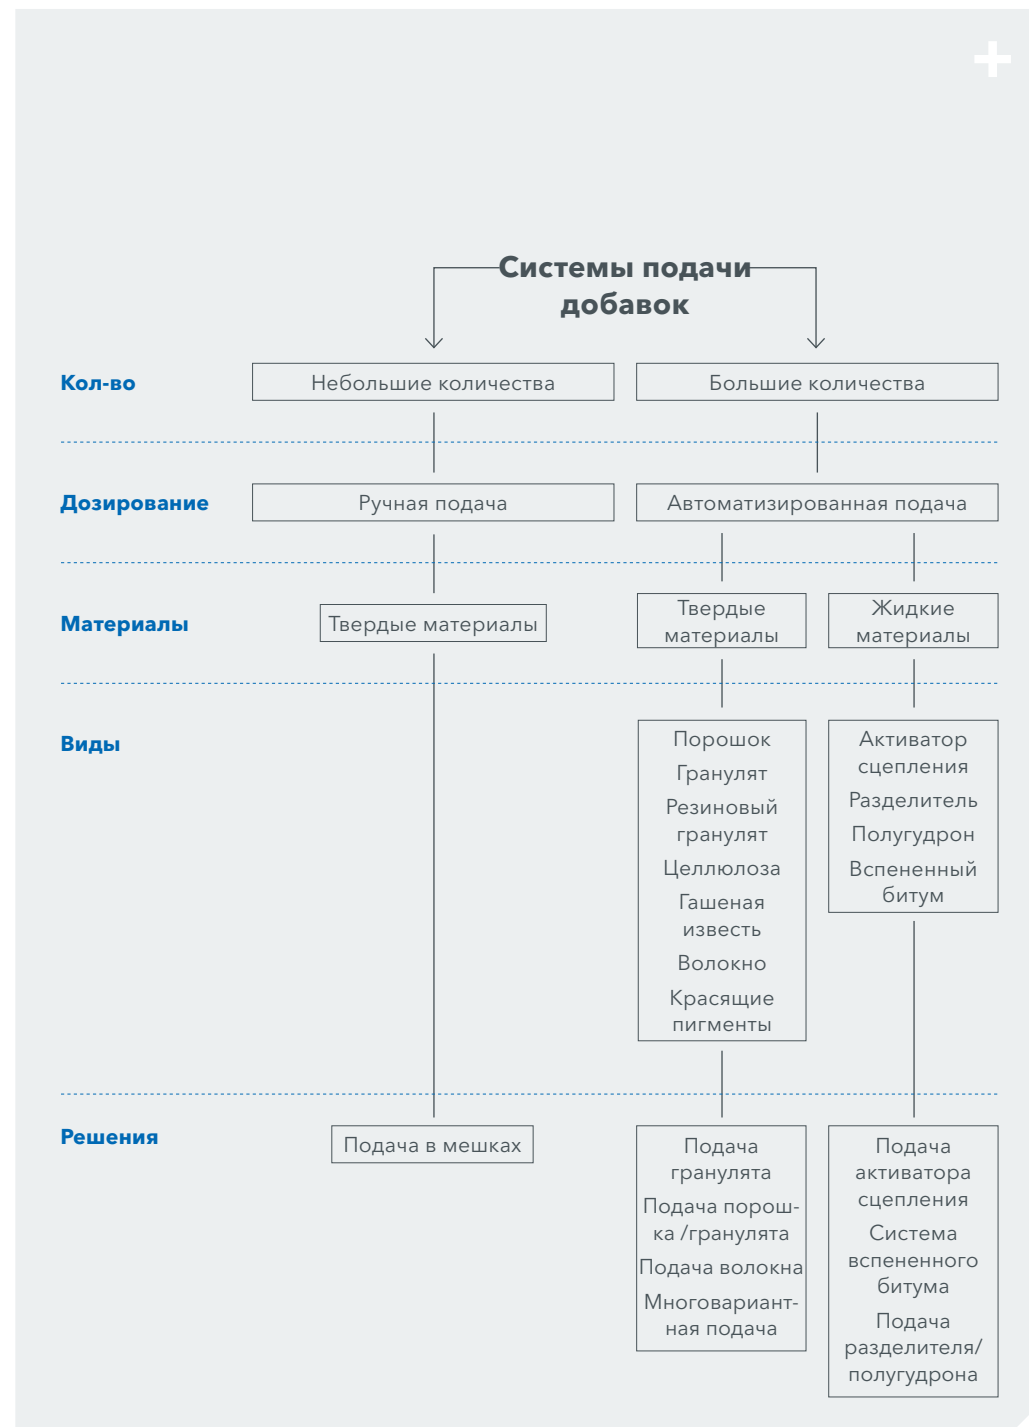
Системы подачи добавок

Кол-во

Небольшие количества

Большие количества

Дозирование

Ручная подача

Автоматизированная подача

Материалы

Твердые материалы

Твердые материалы

Жидкие материалы

Виды

Порошок
Гранулят
Резиновый гранулят
Целлюлоза
Гашеная известь
Волокно
Красящие пигменты

Активатор сцепления
Разделитель
Полугудрон
Вспененный битум

Решения

Подача в мешках

Подача гранулята
Подача порошка /гранулята
Подача волокна
Многовариантная подача

Подача активатора сцепления
Система вспененного битума
Подача разделителя/ полугудрона